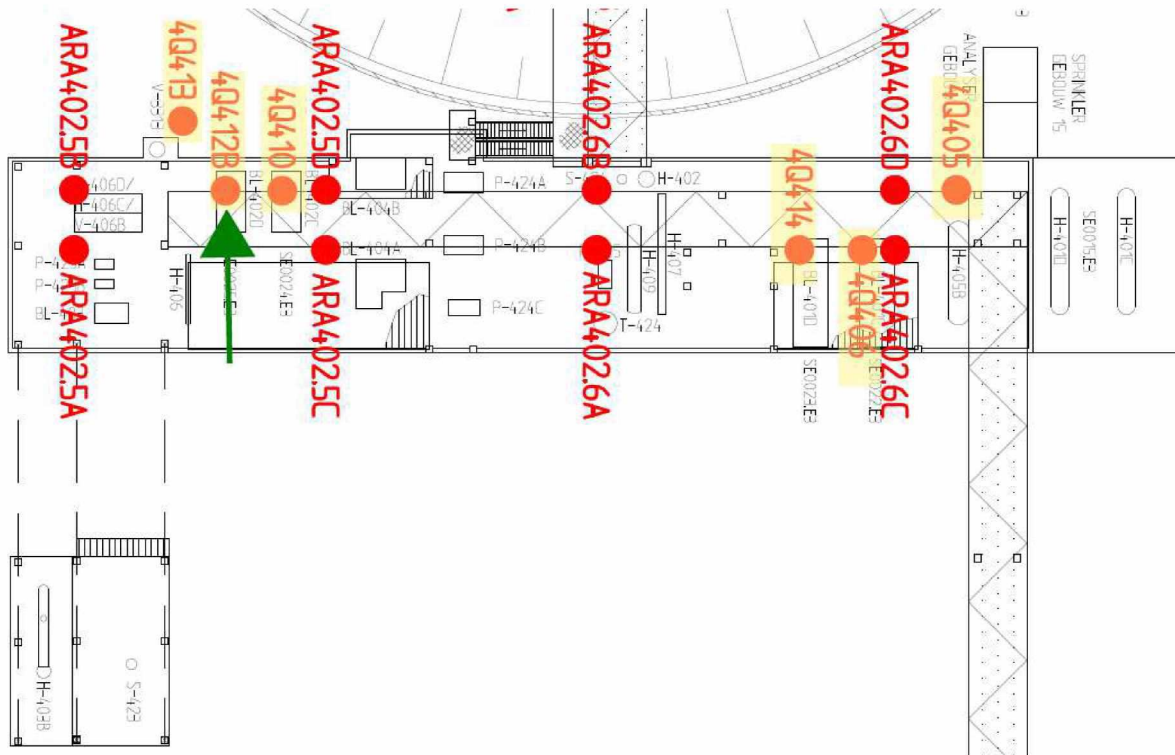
ARA402.5B
40413
V-558
40412B
40410
ARA402.5D
ARA402.6B
ARA402.6D
ANALYSER GEBOUW
40405
SPRINKLER GEBOUW 15
V-406D/
V-406C/
V-406B
BL-402D
BL-402C
BL-404B
P-424A
S-401
H-402
40414
H-401D
H-401C
SE0015.EB
P-424B
BL-404A
H-407
H-409
BL-401D
40406
H-405B
P-42
P-42
BL-4
H-406
SE0024.EB
P-424C
T-424
SE0023.EB
SE0022.EB
ARA402.5A
ARA402.5C
ARA402.6A
ARA402.6C
H-408B
S-428